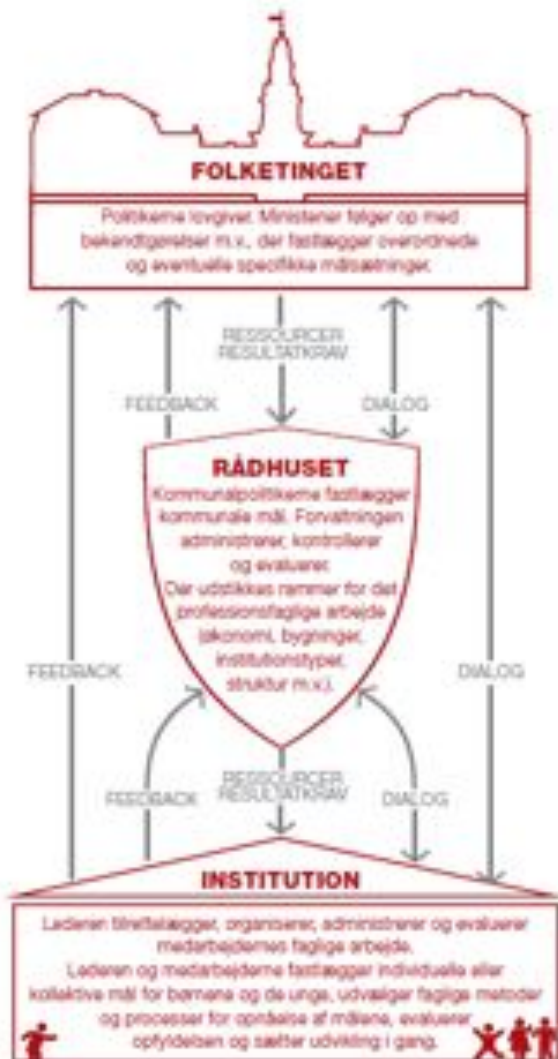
FOLKETINGET

Politikerne lovgiver. Ministerier følger op med bekendtgørelser m.v., der fastlægger overordnede og eventuelle specifikke målsætninger.

RESSOURCER
RESULTATKRAV

FEEDBACK

DIALOG

RÅDHUSET

Kommunalpolitikerne fastlægger kommunale mål. Forvaltningen administrerer, kontrollerer og evaluerer. Der udstikkes rammer for det professionsfaglige arbejde (økonomi, bygninger, institutionstyper, struktur m.v.).

FEEDBACK

DIALOG

RESSOURCER
RESULTATKRAV

FEEDBACK

DIALOG

INSTITUTION

Lederen tilrettelægger, organiserer, administrerer og evaluerer medarbejdernes faglige arbejde.
Lederen og medarbejderne fastlægger individuelle eller kollektive mål for børnene og de unge, udvælger faglige metoder og processer for opnåelse af målene, evaluerer opfyldelsen og sætter udvikling i gang.